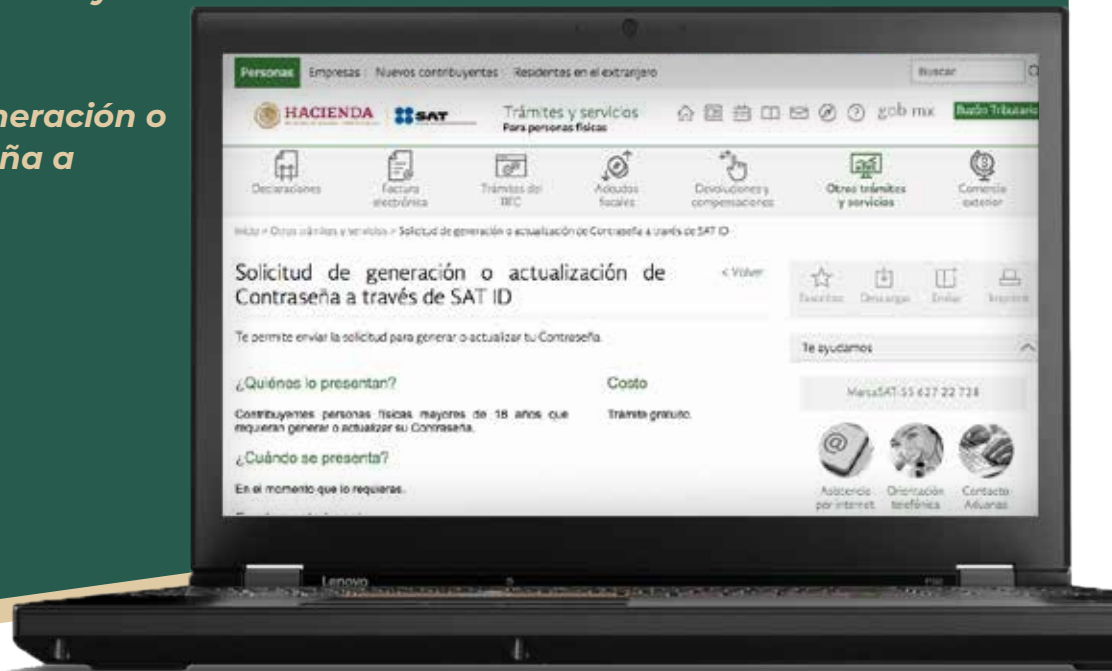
neración o
ña a

Personas Empresas Nuevos contribuyentes Residentes en el extranjero

Buscar

HACIENDA SAT Trámites y servicios
Para personas físicas

gob mx Buzón Tributario

Declaraciones
Factura electrónica
Trámites del RFC
Adeudos fiscales
Devoluciones y compensaciones
Otros trámites y servicios
Comercio exterior

Inicio > Otros trámites y servicios > Solicitud de generación o actualización de Contraseña a través de SAT ID

Solicitud de generación o actualización de Contraseña a través de SAT ID

< Volver

Favoritos Descargas Enviar Imprimir

Te permite enviar la solicitud para generar o actualizar tu Contraseña.

Te ayudamos

¿Quiénes lo presentan?

Contribuyentes personas físicas mayores de 18 años que requieran generar o actualizar su Contraseña.

Costo

Trámite gratuito.

MarcaSAT: 55 627 22 728

¿Cuándo se presenta?

En el momento que lo requieras.

Asistencia por internet
Orientación telefónica
Contacto Aduanas

Lenovo